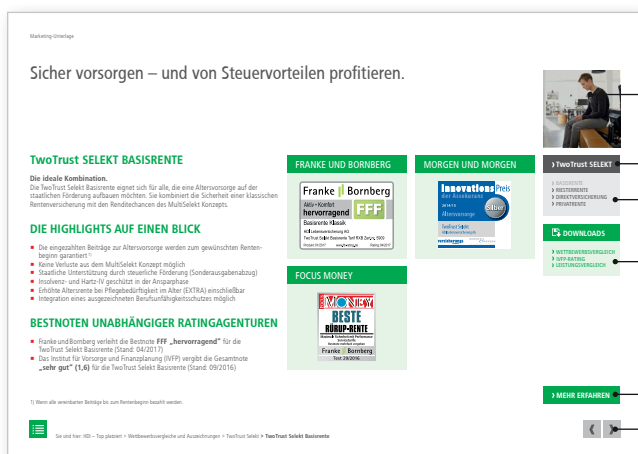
Marketing-Unterlage

Sicher vorsorgen – und von Steuervorteilen profitieren.

TwoTrust SELEKT BASISRENTE

Die ideale Kombination.
Die TwoTrust Selekt Basisrente eignet sich für alle, die eine Altersvorsorge auf der staatlichen Förderung aufbauen möchten. Sie kombiniert die Sicherheit einer klassischen Rentenversicherung mit den Renditechancen des MultiSelekt Konzepts.

DIE HIGHLIGHTS AUF EINEN BLICK

- Die eingezahlten Beiträge zur Altersvorsorge werden zum gewünschten Rentenbeginn garantiert¹⁾
- Keine Verluste aus dem MultiSelekt Konzept möglich
- Staatliche Unterstützung durch steuerliche Förderung (Sonderausgabenabzug)
- Insolvenz- und Hartz-IV geschützt in der Ansparphase
- Erhöhte Altersrente bei Pflegebedürftigkeit im Alter (EXTRA) einschließbar
- Integration eines ausgezeichneten Berufsunfähigkeitsschutzes möglich

BESTNOTEN UNABHÄNGIGER RATINGAGENTUREN

- Franke und Bornberg verlieh die Bestnote FFF „hervorragend" für die TwoTrust Selekt Basisrente (Stand: 04/2017)
- Das Institut für Vorsorge und Finanzplanung (IVFP) vergibt die Gesamtnote „sehr gut" (1,6) für die TwoTrust Selekt Basisrente (Stand: 09/2016)

1) Wenn alle vereinbarten Beiträge bis zum Rentenbeginn bezahlt werden.

FRANKE UND BORNBERG

Franke Bornberg
Aktiv • Komfort
hervorragend
FFF
Basisrente Klassik
HDI Lebensversicherung AG
TwoTrust Selekt Basisrente Tarif RAB Zeitpunkt 2800
Analyse: 04/2017

MORGEN UND MORGEN

innovations Preis
der Assekuranz
2016/15
Altersvorsorge
TwoTrust Selekt
HDI Lebensversicherung AG
Silber

FOCUS MONEY

FOCUS MONEY
BESTE
RÜRUP-RENTE
Franke Bornberg
Test 23/2016

› TwoTrust SELEKT

› BASISRENTE
› RIESTERRENTE
› DIREKTVERSICHERUNG
› PRIVATRENTE

DOWNLOADS

› WETTBEWERBSVERGLEICH
› IVFP-RATING
› LEISTUNGSVERGLEICH

› MEHR ERFAHREN

Sie sind hier: HDI – Top platziert › Wettbewerbsvergleiche und Auszeichnungen › TwoTrust Selekt › TwoTrust Selekt Basisrente